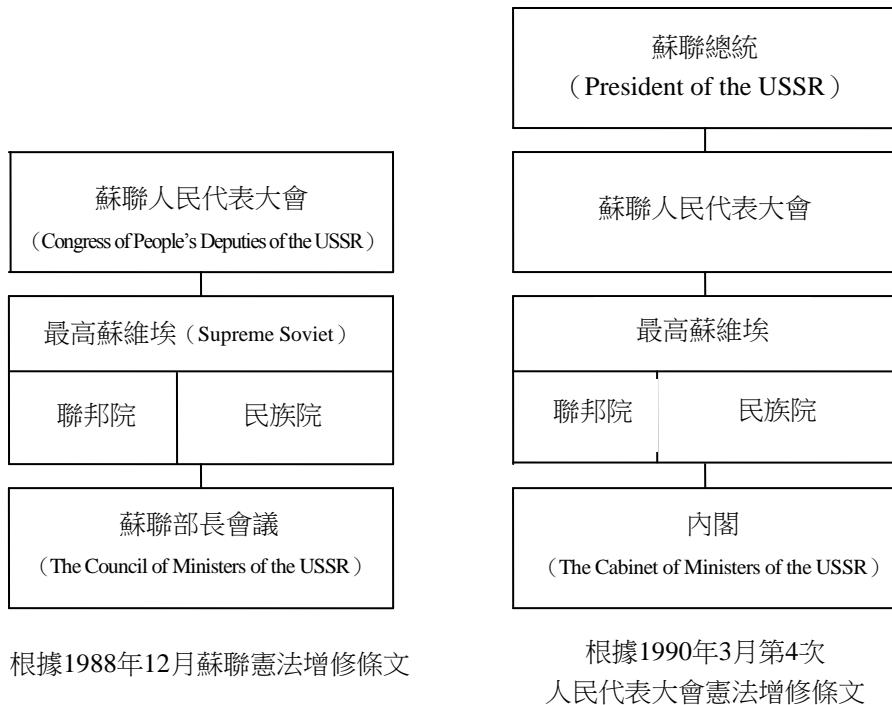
蘇聯人民代表大會
（Congress of People's Deputies of the USSR）

最高蘇維埃（Supreme Soviet）

聯邦院

民族院

蘇聯部長會議
（The Council of Ministers of the USSR）

根據1988年12月蘇聯憲法增修條文

蘇聯總統
（President of the USSR）

蘇聯人民代表大會

最高蘇維埃

聯邦院

民族院

內閣
（The Cabinet of Ministers of the USSR）

根據1990年3月第4次人民代表大會憲法增修條文